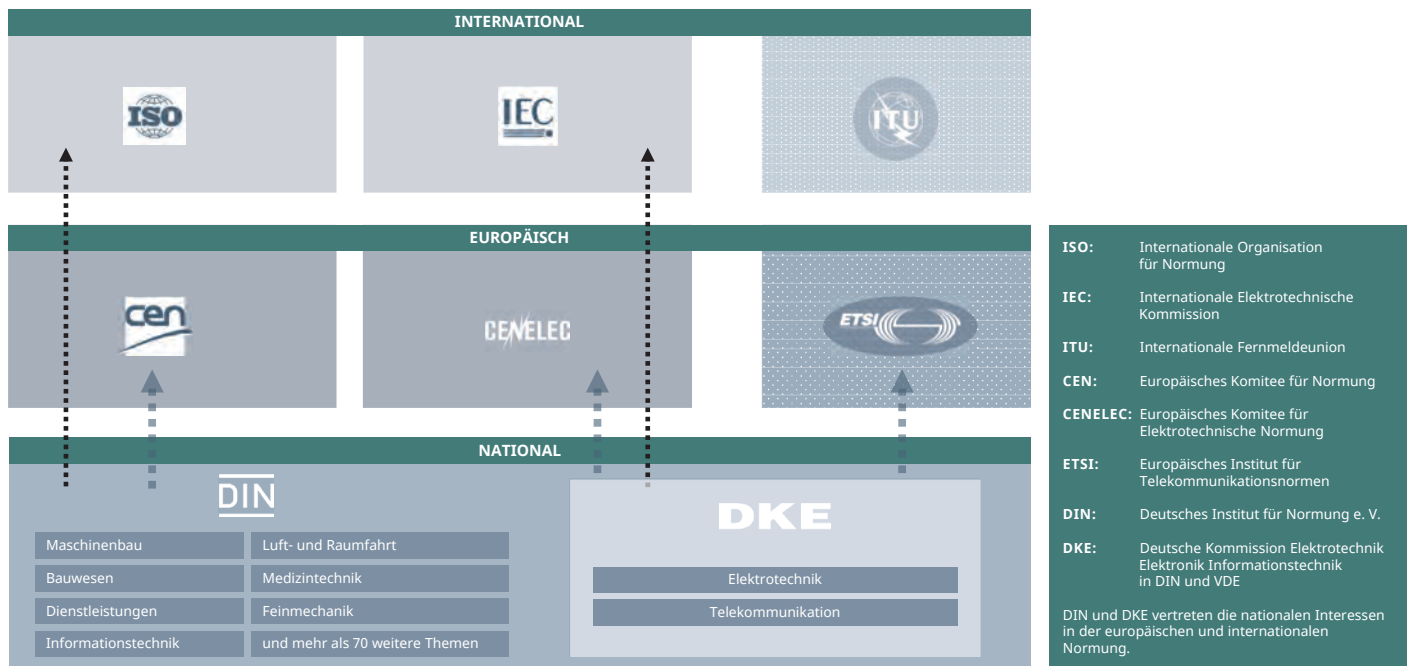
INTERNATIONAL

ISO

IEC

ITU

EUROPÄISCH

cen

CENELEC

ETSI

NATIONAL

DIN

| Maschinenbau | Luft- und Raumfahrt |
|---|---|
| Bauwesen | Medizintechnik |
| Dienstleistungen | Feinmechanik |
| Informationstechnik | und mehr als 70 weitere Themen |

DKE

Elektrotechnik

Telekommunikation

ISO: Internationale Organisation für Normung

IEC: Internationale Elektrotechnische Kommission

ITU: Internationale Fernmeldeunion

CEN: Europäisches Komitee für Normung

CENELEC: Europäisches Komitee für Elektrotechnische Normung

ETSI: Europäisches Institut für Telekommunikationsnormen

DIN: Deutsches Institut für Normung e. V.

DKE: Deutsche Kommission Elektrotechnik Elektronik Informationstechnik in DIN und VDE

DIN und DKE vertreten die nationalen Interessen in der europäischen und internationalen Normung.